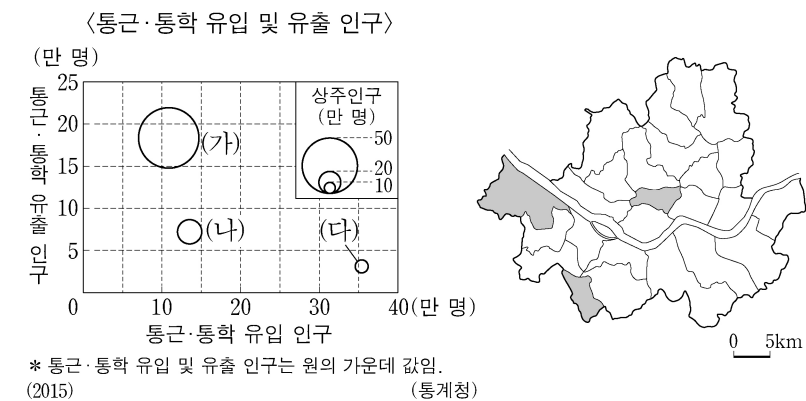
〈통근·통학 유입 및 유출 인구〉

(만 명)

통근·통학 유출 인구

25
20
15
10
5
0

(가)
(나)
(다)

상주인구
(만 명)
50
20
10

10 20 30 40(만 명)

통근·통학 유입 인구

* 통근·통학 유입 및 유출 인구는 원의 가운데 값임.
(2015) (통계청)

0 5km